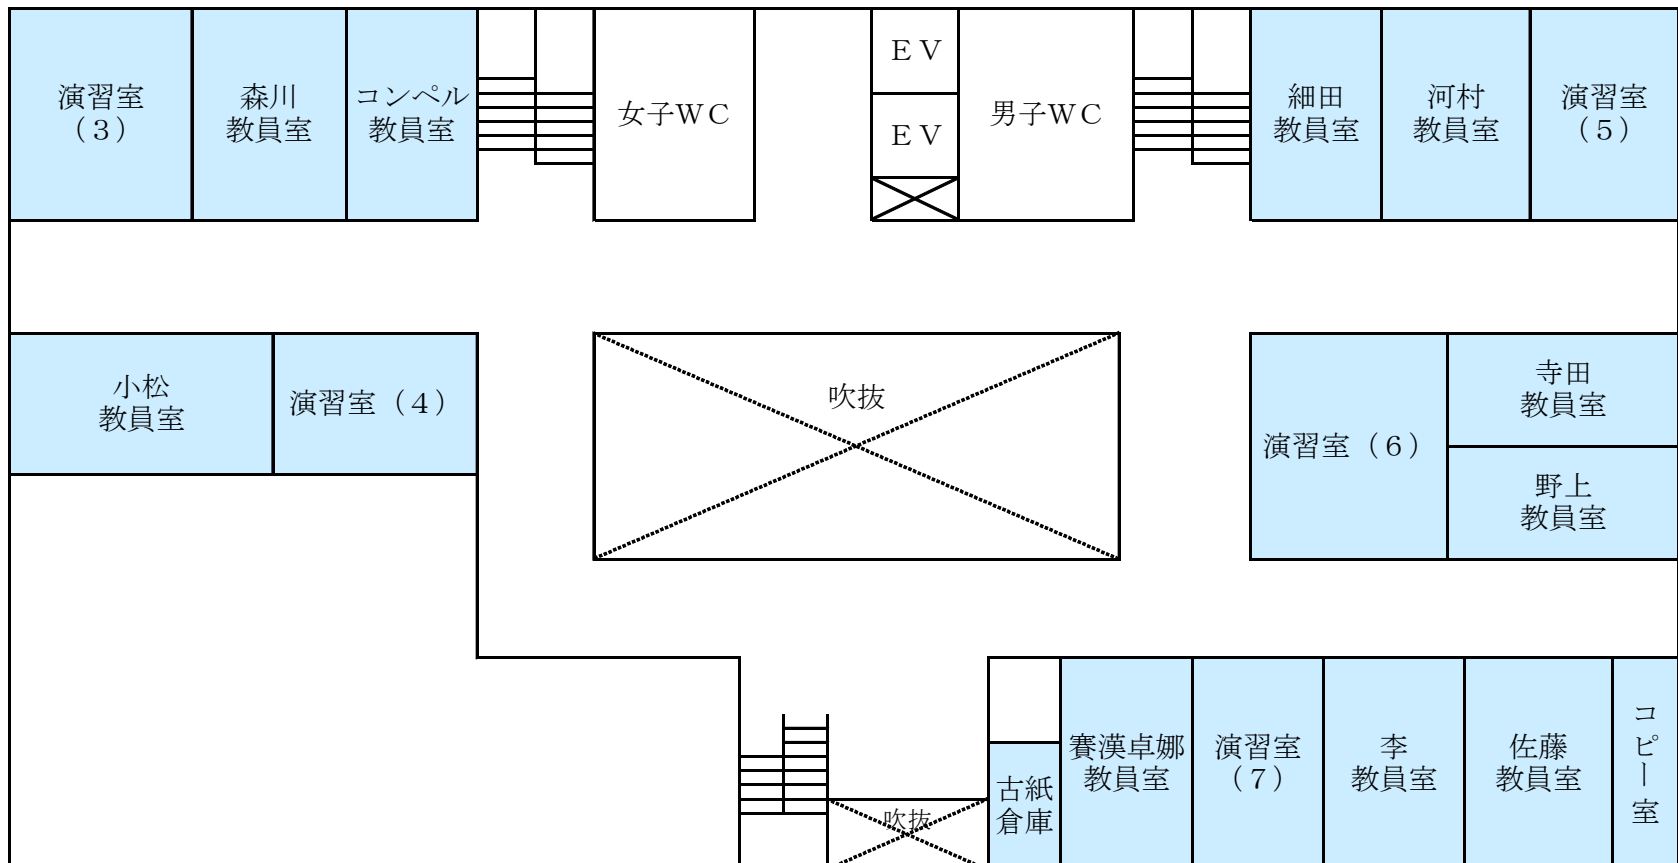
演習室（3）

森川
教員室

コンペル
教員室

女子WC

EV

EV

男子WC

細田
教員室

河村
教員室

演習室（5）

小松
教員室

演習室（4）

吹抜

演習室（6）

寺田
教員室

野上
教員室

古紙
倉庫

吹抜

賽漢卓娜
教員室

演習室（7）

李
教員室

佐藤
教員室

コピー室